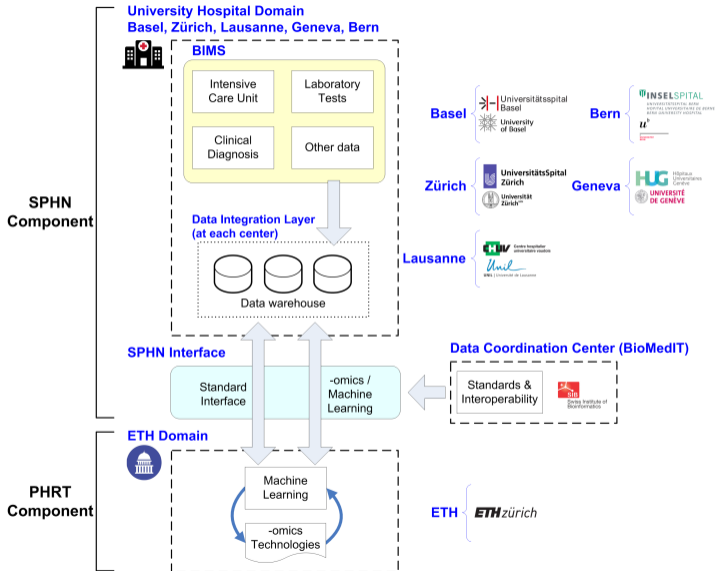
University Hospital Domain
Basel, Zürich, Lausanne, Geneva, Bern

BIMS

Intensive Care Unit

Laboratory Tests

Clinical Diagnosis

Other data

Data Integration Layer (at each center)

Data warehouse

SPHN Component

Basel

Universitätsspital Basel

University of Basel

Bern

INSELSPITAL
UNIVERSITÄTSSPITAL BERN
HÔPITAL UNIVERSITAIRE DE BERNE
BERN UNIVERSITY HOSPITAL

$u^b$

Zürich

UniversitätsSpital Zürich

Universität Zürich$^{UZH}$

Geneva

HUG
Hôpitaux Universitaires Genève

UNIVERSITÉ DE GENÈVE

Lausanne

CHUV
Centre hospitalier universitaire vaudois

Unil
UNIL | Université de Lausanne

SPHN Interface

Standard Interface

-omics / Machine Learning

Data Coordination Center (BioMedIT)

Standards & Interoperability

SIB
Swiss Institute of Bioinformatics

ETH Domain

PHRT Component

Machine Learning

-omics Technologies

ETH

ETHzürich